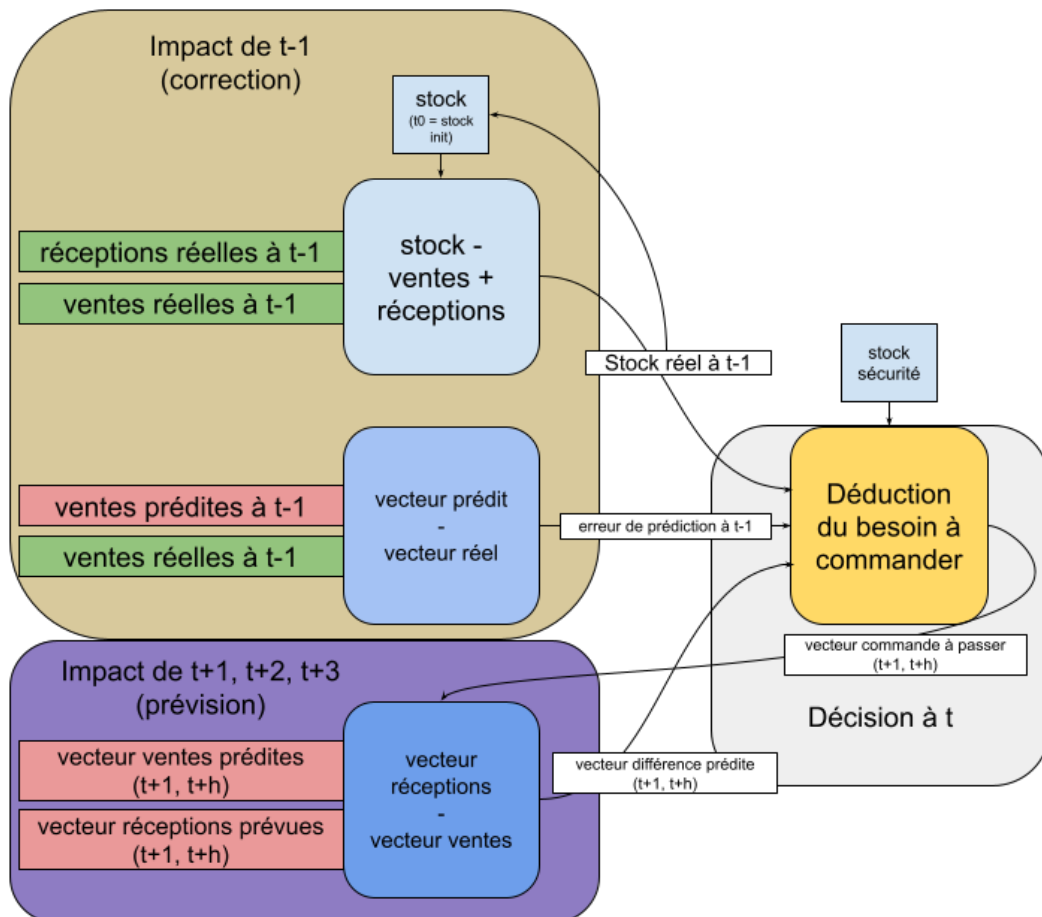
Impact de t-1
(correction)

stock
(t0 = stock init)

réceptions réelles à t-1

ventes réelles à t-1

stock - ventes + réceptions

Stock réel à t-1

stock sécurité

ventes prédites à t-1

ventes réelles à t-1

vecteur prédit - vecteur réel

erreur de prédiction à t-1

Déduction du besoin à commander

vecteur commande à passer
(t+1, t+h)

Décision à t

Impact de t+1, t+2, t+3
(prévision)

vecteur ventes prédites
(t+1, t+h)

vecteur réceptions prévues
(t+1, t+h)

vecteur réceptions - vecteur ventes

vecteur différence prédite
(t+1, t+h)